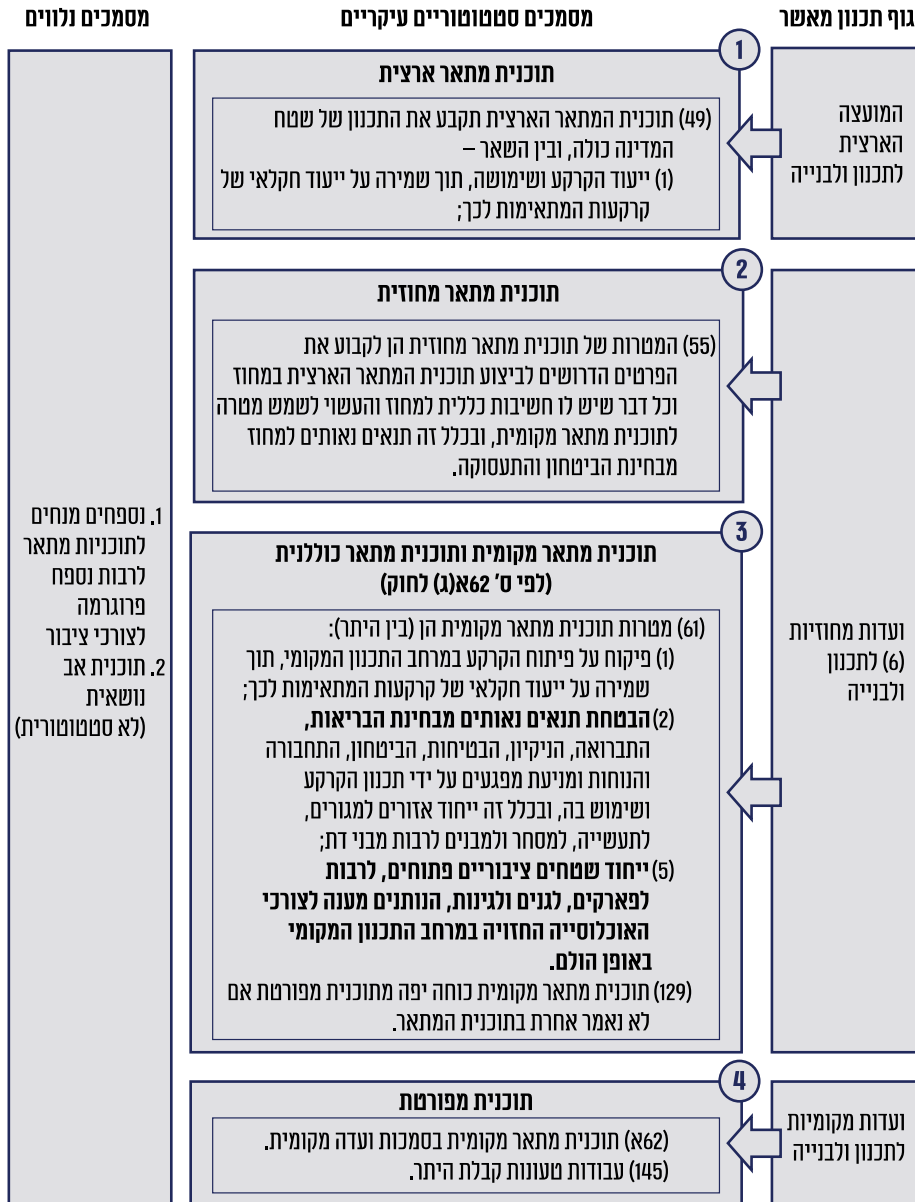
גוף תכנון מאשר

מסמכים סטטוטוריים עיקריים

מסמכים נלווים

1

המועצה הארצית לתכנון ולבנייה

תוכנית מתאר ארצית

(49) תוכנית המתאר הארצית תקבע את התכנון של שטח המדינה כולה, ובין השאר –
(1) ייעוד הקרקע ושימושה, תוך שמירה על ייעוד חקלאי של קרקעות המתאימות לכך;

2

תוכנית מתאר מחוזית

(55) המטרות של תוכנית מתאר מחוזית הן לקבוע את הפרטים הדרושים לביצוע תוכנית המתאר הארצית במחוז וכל דבר שיש לו חשיבות כללית למחוז והעשוי לשמש מטרה לתוכנית מתאר מקומית, ובכלל זה תנאים נאותים למחוז מבחינת הביטחון והתעסוקה.

ועדות מחוזיות (6) לתכנון ולבנייה

3

תוכנית מתאר מקומית ותוכנית מתאר כוללנית (לפי ס' 62א(ג) לחוק)

(61) מטרות תוכנית מתאר מקומית הן (בין היתר):
(1) פיקוח על פיתוח הקרקע במרחב התכנון המקומי, תוך שמירה על ייעוד חקלאי של קרקעות המתאימות לכך;
(2) הבטחת תנאים נאותים מבחינת הבריאות, התברואה, הניקיון, הבטיחות, הביטחון, התחבורה והנוחות ומניעת מפגעים על ידי תכנון הקרקע ושימוש בה, ובכלל זה ייחוד אזורים למגורים, לתעשייה, למסחר ולמבנים לרבות מבני דת;
(5) ייחוד שטחים ציבוריים פתוחים, לרבות לפארקים, לגנים ולגינות, הנותנים מענה לצורכי האוכלוסייה החזויה במרחב התכנון המקומי באופן הולם.
(129) תוכנית מתאר מקומית כוחה יפה מתוכנית מפורטת אם לא נאמר אחרת בתוכנית המתאר.

1. נספחים מנחים לתוכניות מתאר לרבות נספח פרוגרמה לצורכי ציבור
2. תוכנית אב נושאית (לא סטטוטורית)

4

ועדות מקומיות לתכנון ולבנייה

תוכנית מפורטת

(62א) תוכנית מתאר מקומית בסמכות ועדה מקומית.
(145) עבודות טעונות קבלת היתר.